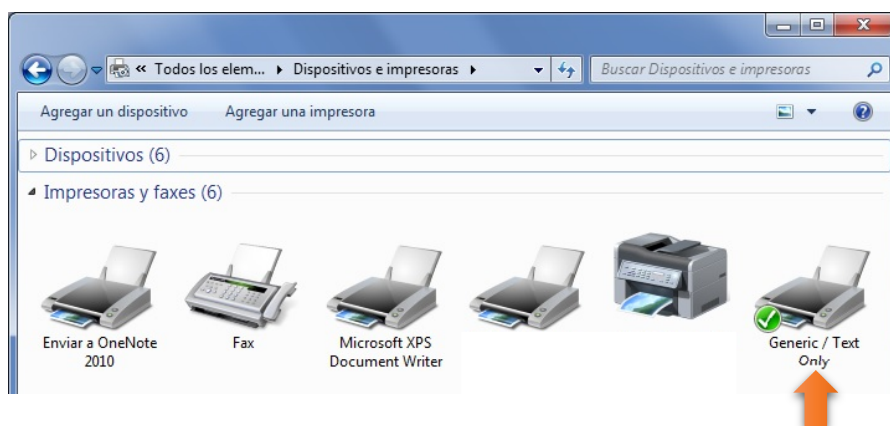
« Todos los elem... ▸ Dispositivos e impresoras ▸

Buscar Dispositivos e impresoras

Agregar un dispositivo

Agregar una impresora

Dispositivos (6)

Impresoras y faxes (6)

Enviar a OneNote 2010

Fax

Microsoft XPS Document Writer

Generic / Text Only